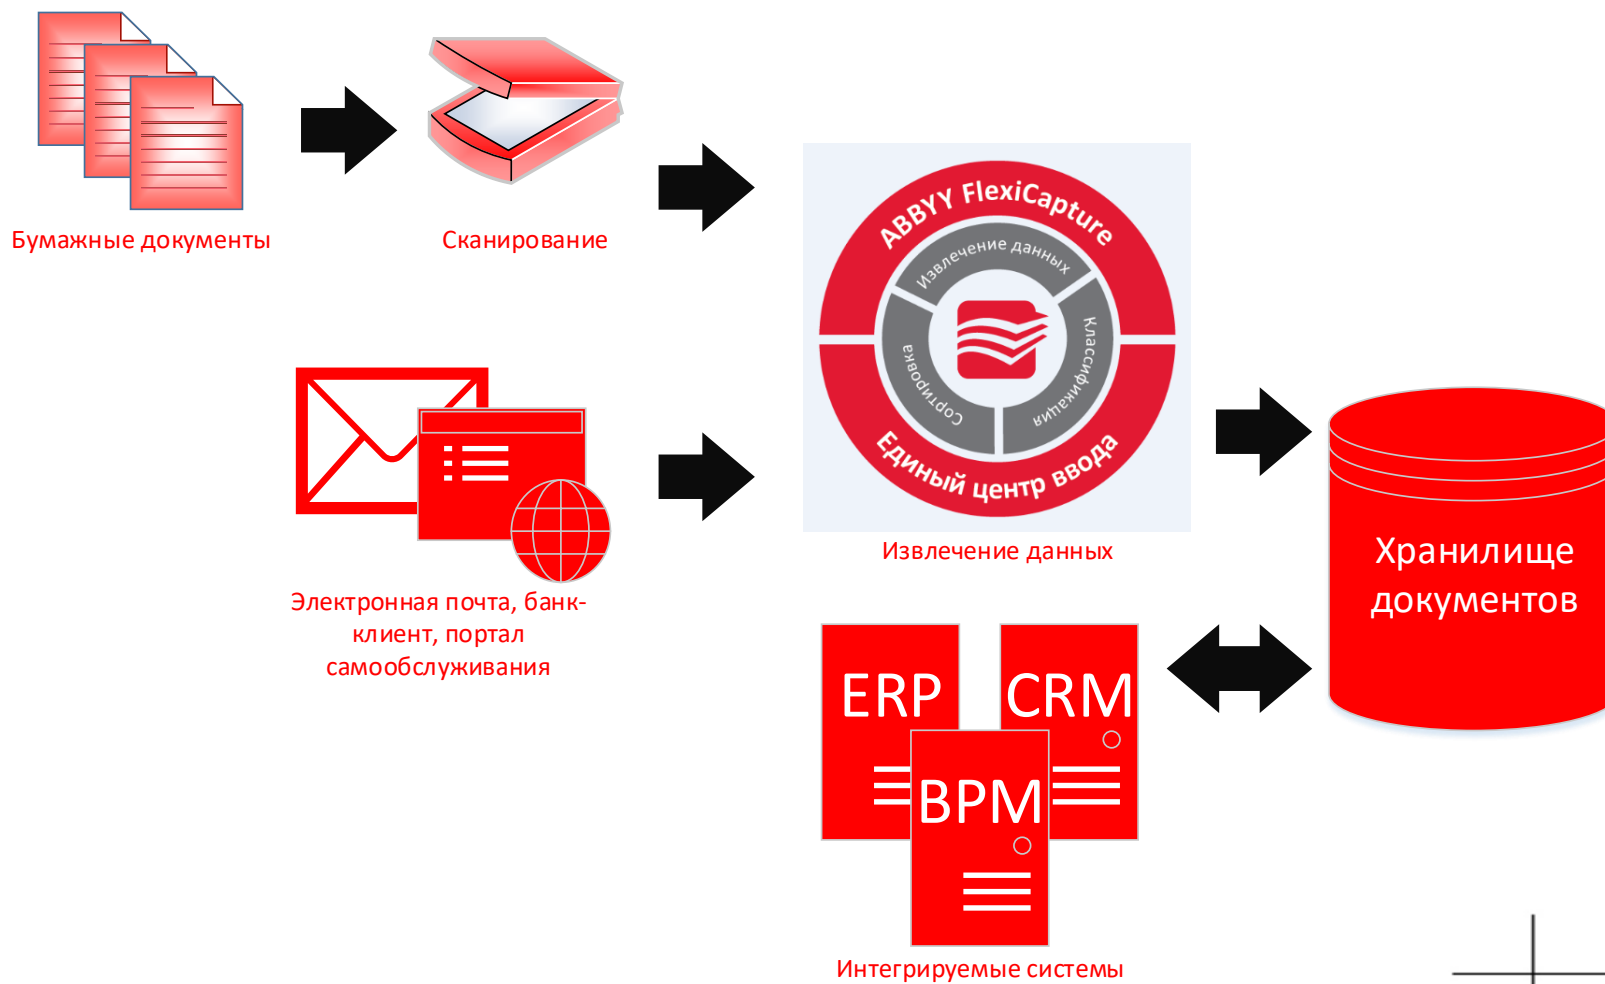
Бумажные документы

Сканирование

ABBYY FlexiCapture

Извлечение данных

Классификация

Сортировка

Единый центр ввода

Извлечение данных

Электронная почта, банк-клиент, портал самообслуживания

Хранилище документов

ERP

CRM

BPM

Интегрируемые системы